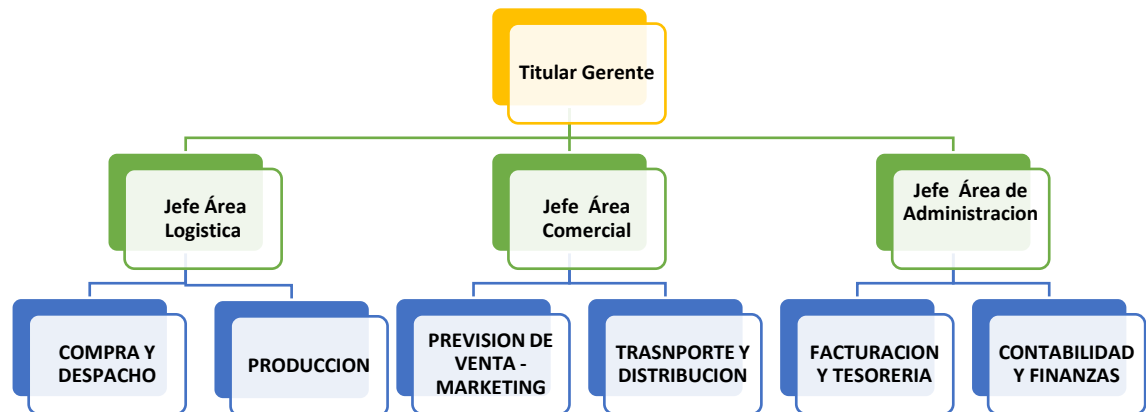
Titular Gerente

Jefe Área Logistica

Jefe Área Comercial

Jefe Área de Administracion

COMPRA Y DESPACHO

PRODUCCION

PREVISION DE VENTA - MARKETING

TRASNPORTE Y DISTRIBUCION

FACTURACION Y TESORERIA

CONTABILIDAD Y FINANZAS